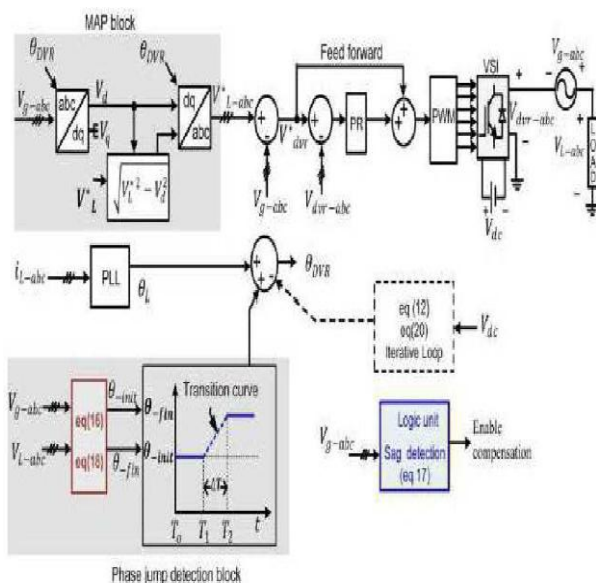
MAP block

$\theta_{DVR}$

$V_{g-abc}$

abc

dq

$V_d$

$V_q$

$\theta_{DVR}$

dq

abc

$V^*_{L-abc}$

$\sqrt{V_L^{*2}-V_d^2}$

$V^*_L$

Feed forward

$V^*_{dvr}$

$V_{g-abc}$

$V_{dvr-abc}$

PR

PWM

VSI

$V_{dvr-abc}$

$V_{g-abc}$

$V_{L-abc}$

LOAD

$V_{dc}$

$i_{L-abc}$

PLL

$\theta_L$

$\theta_{DVR}$

eq (12)

eq(20)

Iterative Loop

$V_{dc}$

$V_{g-abc}$

$V_{L-abc}$

eq(16)

eq(18)

$\theta_{-init}$

$\theta_{-fin}$

Transition curve

$\theta_{-fin}$

$\theta_{-init}$

$\Delta T$

$T_0$ $T_1$ $T_2$ $t$

$V_{g-abc}$

Logic unit

Sag detection

(eq 17)

Enable compensation

Phase jump detection block